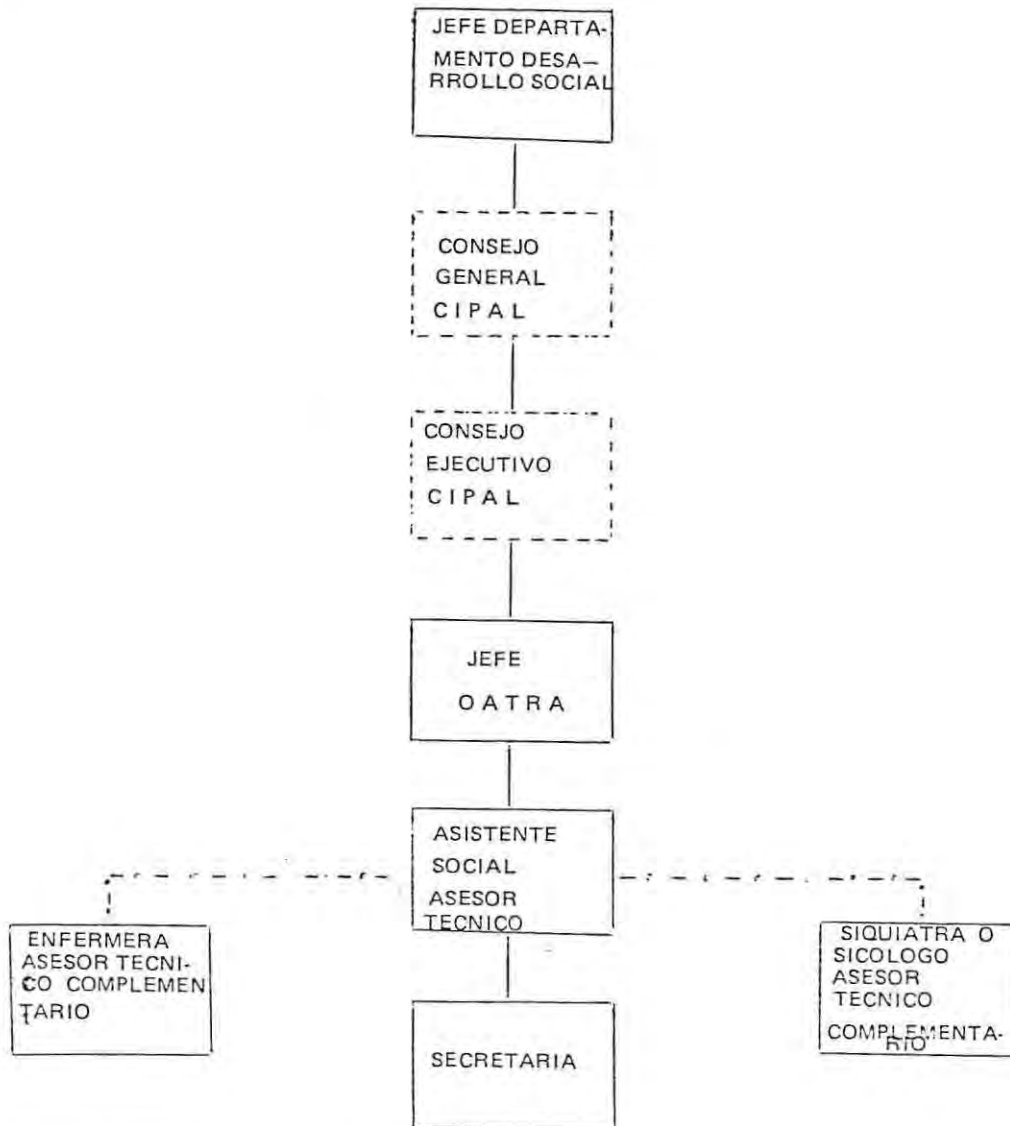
JEFE DEPARTAMENTO DESARROLLO SOCIAL

CONSEJO GENERAL CIPAL

CONSEJO EJECUTIVO CIPAL

JEFE OATRA

ASISTENTE SOCIAL ASESOR TECNICO

ENFERMERA ASESOR TECNICO COMPLEMENTARIO

SIQUIATRA O SICOLOGO ASESOR TECNICO COMPLEMENTARIO

SECRETARIA